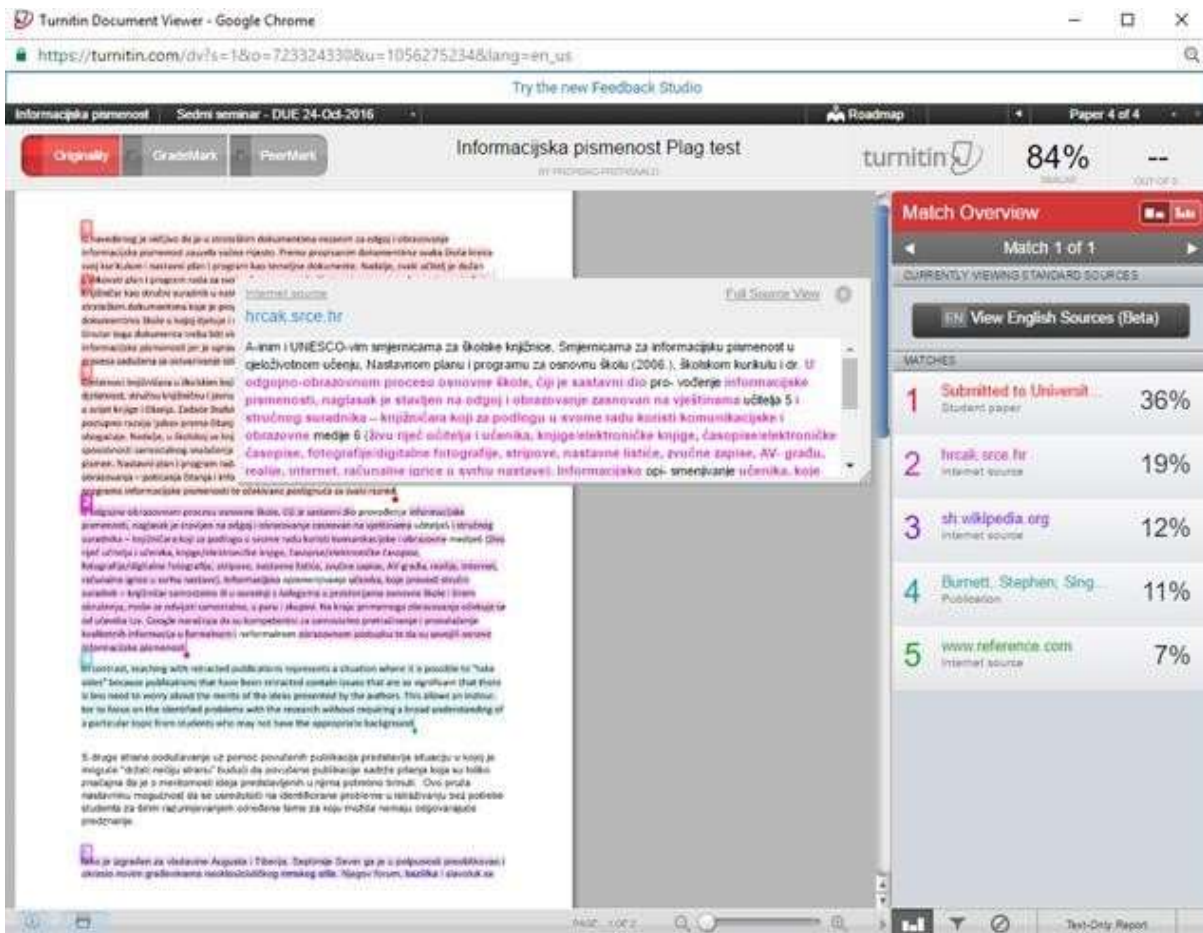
Turnitin Document Viewer - Google Chrome

https://turnitin.com/dv?s=1&o=723324330&u=1056275234&lang=en_us

Try the new Feedback Studio

Informacijska pismenost | Sedmi seminar - DUE 24-Oct-2016 | Roadmap | Paper 4 of 4

Originality | GradeMark | PeerMark

Informacijska pismenost Plag test

turnitin | 84% | --

Match Overview

Match 1 of 1

CURRENTLY VIEWING STANDARD SOURCES

EN View English Sources (Beta)

MATCHES

| | | |
|---|---|---|
| 1 | Submitted to Universit... Student paper | 36% |
| 2 | hrcak.srce.hr Internet source | 19% |
| 3 | sh.wikipedia.org Internet source | 12% |
| 4 | Burnett, Stephen; Sing... Publication | 11% |
| 5 | www.reference.com Internet source | 7% |

Internet source | Full Source View

hrcak.srce.hr

A-inim i UNESCO-vim smjernicama za školske knjižnice, Smjernicama za informacijsku pismenost u cjeloživotnom učenju, Nastavnom planu i programu za osnovnu školu (2006.), školskom kurikulu i dr. U odgojno-obrazovnom procesu osnovne škole, čiji je sastavni dio pro- vođenje informacijske pismenosti, naglasak je stavljen na odgoj i obrazovanje zasnovan na vještinama učitelja 5 i stručnog suradnika – knjižničara koji za podlogu u svome radu koristi komunikacijske i obrazovne medije 6 (živu riječ učitelja i učenika, knjige/elektroničke knjige, časopise/elektroničke časopise, fotografije/digitalne fotografije, stripove, nastavne listiće, zvučne zapise, AV- građu, realije, internet, računalne igrice u svrhu nastave). Informacijsko opi- smenjivanje učenika, koje

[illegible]

In contrast, teaching with retracted publications represents a situation where it is possible to "take sides" because publications that have been retracted contain issues that are so significant that there is less need to worry about the merits of the ideas presented by the authors. This allows an instructor to focus on the identified problems with the research without requiring a broad understanding of a particular topic from students who may not have the appropriate background.

S druge strane podučavanje uz pomoć povučenih publikacija predstavlja situaciju u kojoj je moguće "držati nečiju stranu" budući da povučene publikacije sadrže pitanja koja su toliko značajna da je s meritornosti ideja predstavljenih u njima potrebno brinuti. Ovo pruža nastavniku mogućnost da se usredotoči na identificirane probleme u istraživanju bez potrebe studenta za širim razumijevanjem određene teme za koju možda nemaju odgovarajuće predznanje.

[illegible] je izgrađen za vladavine Augusta i Tiberija. Septimije Sever ga je u potpunosti preobiikovao i okružio novim građevinama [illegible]

PAGE: 1 OF 2 | Text-Only Report